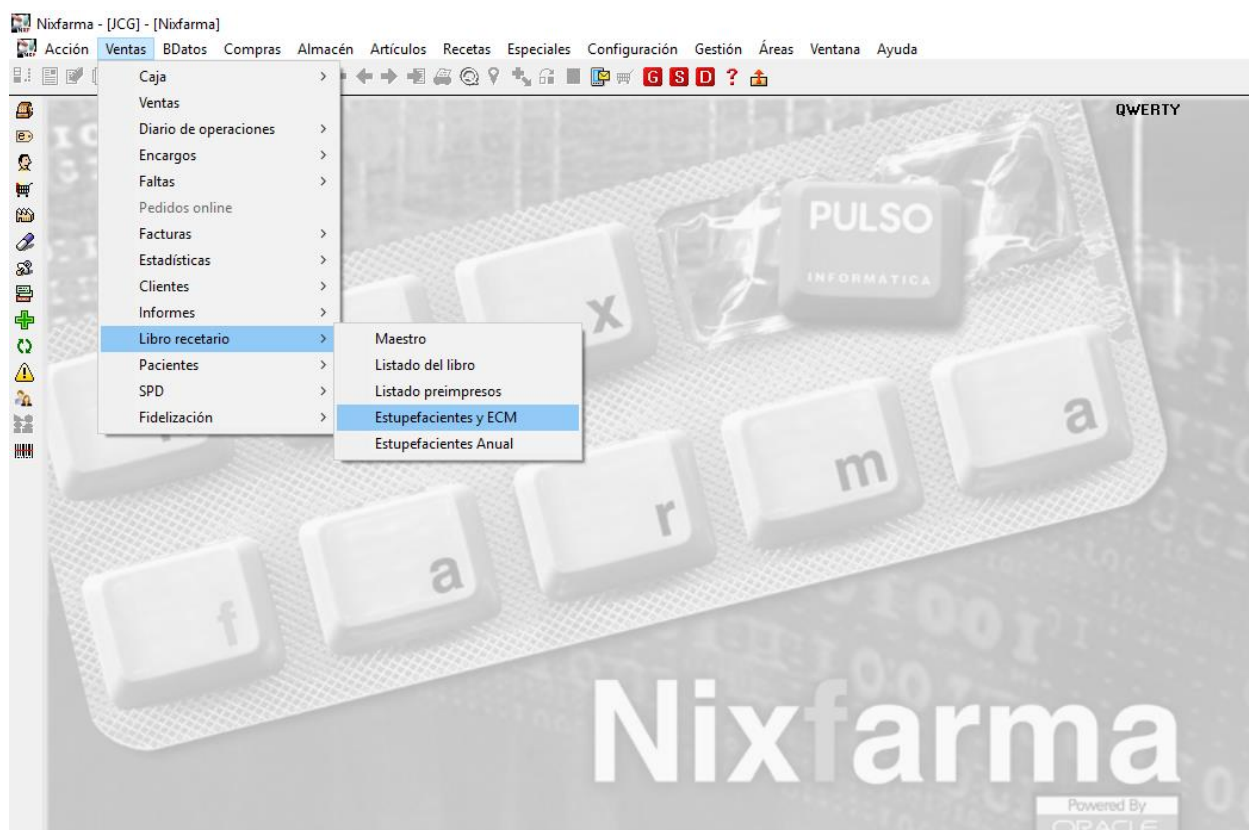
Nixfarma - [JCG] - [Nixfarma]

Acción Ventas BDatos Compras Almacén Artículos Recetas Especiales Configuración Gestión Áreas Ventana Ayuda

G S D ?

QWERTY

Caja
Ventas
Diario de operaciones
Encargos
Faltas
Pedidos online
Facturas
Estadísticas
Clientes
Informes
Libro recetario
Pacientes
SPD
Fidelización

Maestro
Listado del libro
Listado preimpresos
Estupefacientes y ECM
Estupefacientes Anual

PULSO
INFORMATICA

x

a

m

r

a

f

Nixfarma

Powered By
ORACLE